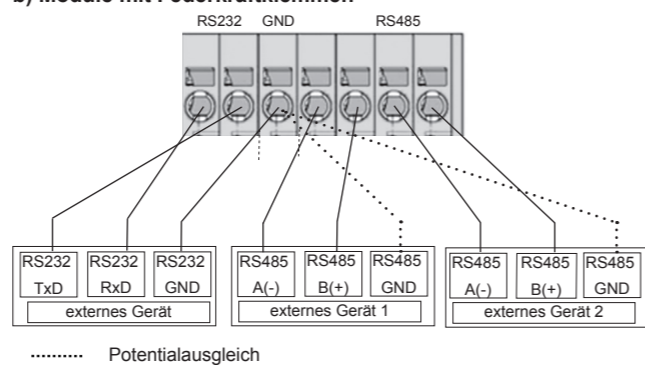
b) Module mit Federkraftklemmen

RS232 GND RS485

RS232 TxD
RS232 RxD
RS232 GND
externes Gerät

RS485 A(-)
RS485 B(+)
RS485 GND
externes Gerät 1

RS485 A(-)
RS485 B(+)
RS485 GND
externes Gerät 2

........ Potentialausgleich